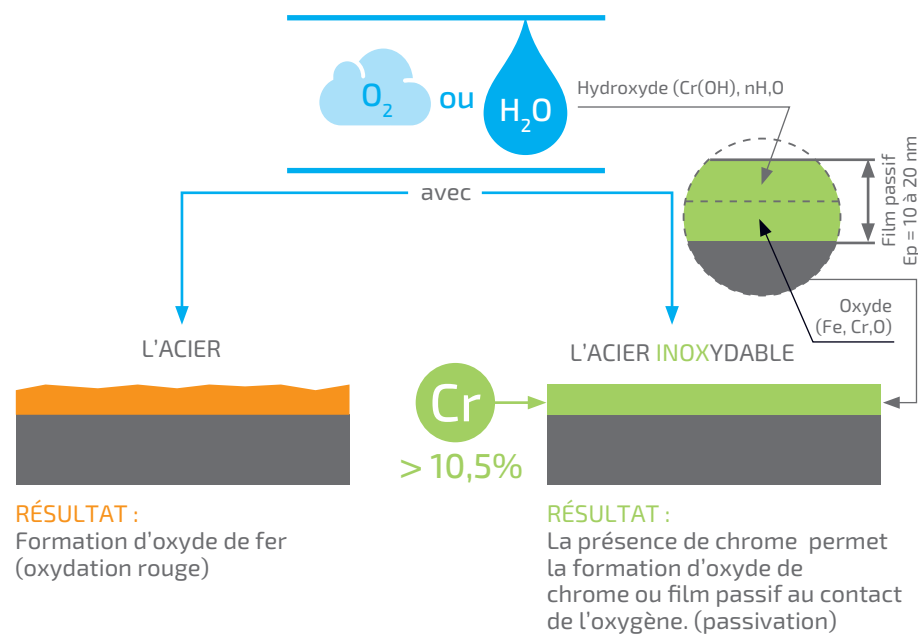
$O_2$ ou $H_2O$

Hydroxyde (Cr(OH), nH,O

Film passif
Ep = 10 à 20 nm

avec

Oxyde
(Fe, Cr,O)

L'ACIER

L'ACIER INOXYDABLE

Cr
> 10,5%

RÉSULTAT :
Formation d'oxyde de fer (oxydation rouge)

RÉSULTAT :
La présence de chrome permet la formation d'oxyde de chrome ou film passif au contact de l'oxygène. (passivation)